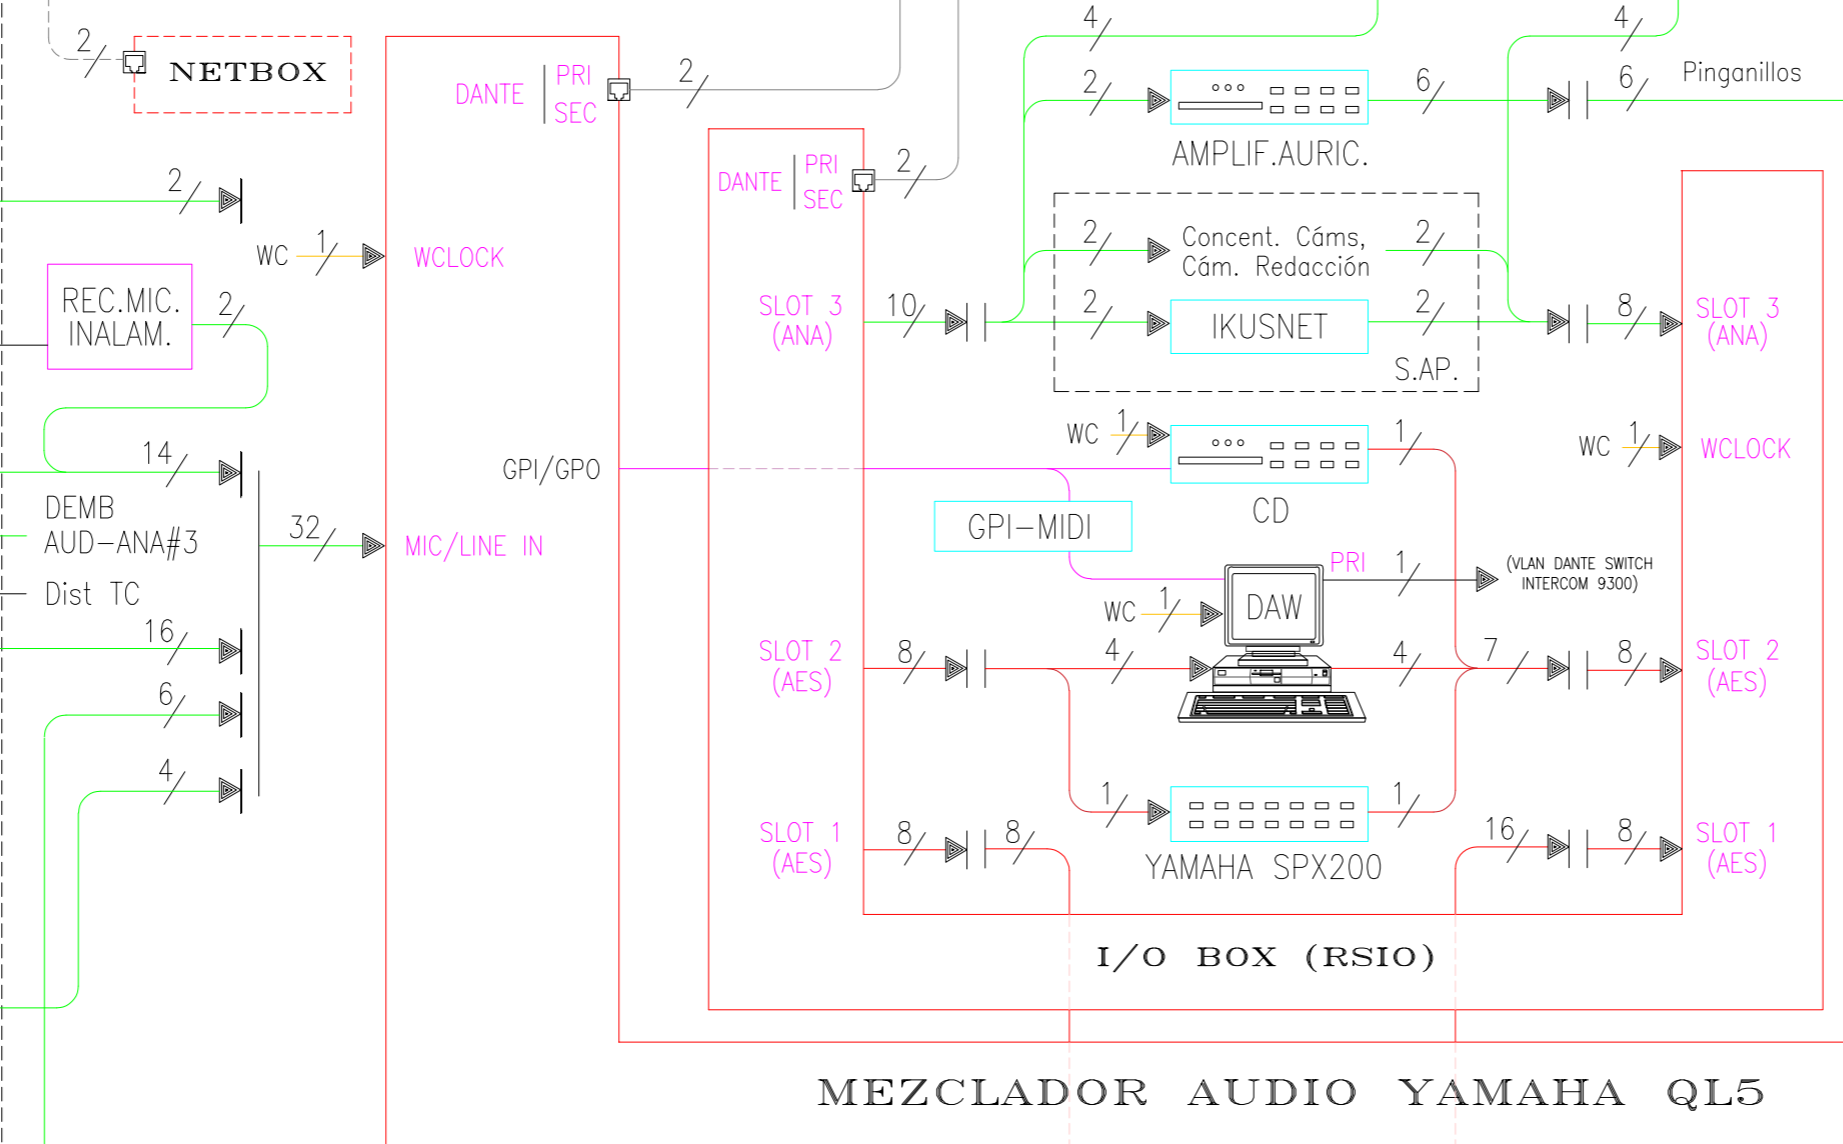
2
NETBOX
DANTE
PRI
SEC
2
4
4
2
6
6
Pinganillos
AMPLIF.AURIC.
DANTE
PRI
SEC
2
2
WC
1
WCLOCK
2
Concent. Cáms, Cám. Redacción
2
REC.MIC. INALAM.
2
SLOT 3 (ANA)
10
2
IKUSNET
2
8
SLOT 3 (ANA)
S.AP.
WC
1
1
WC
1
WCLOCK
14
GPI/GPO
CD
DEMB AUD-ANA#3
32
MIC/LINE IN
GPI-MIDI
PRI
1
(VLAN DANTE SWITCH INTERCOM 9300)
Dist TC
WC
1
DAW
16
SLOT 2 (AES)
8
4
4
7
8
SLOT 2 (AES)
6
4
1
1
SLOT 1 (AES)
8
8
16
8
SLOT 1 (AES)
YAMAHA SPX200
I/O BOX (RSIO)
MEZCLADOR AUDIO YAMAHA QL5